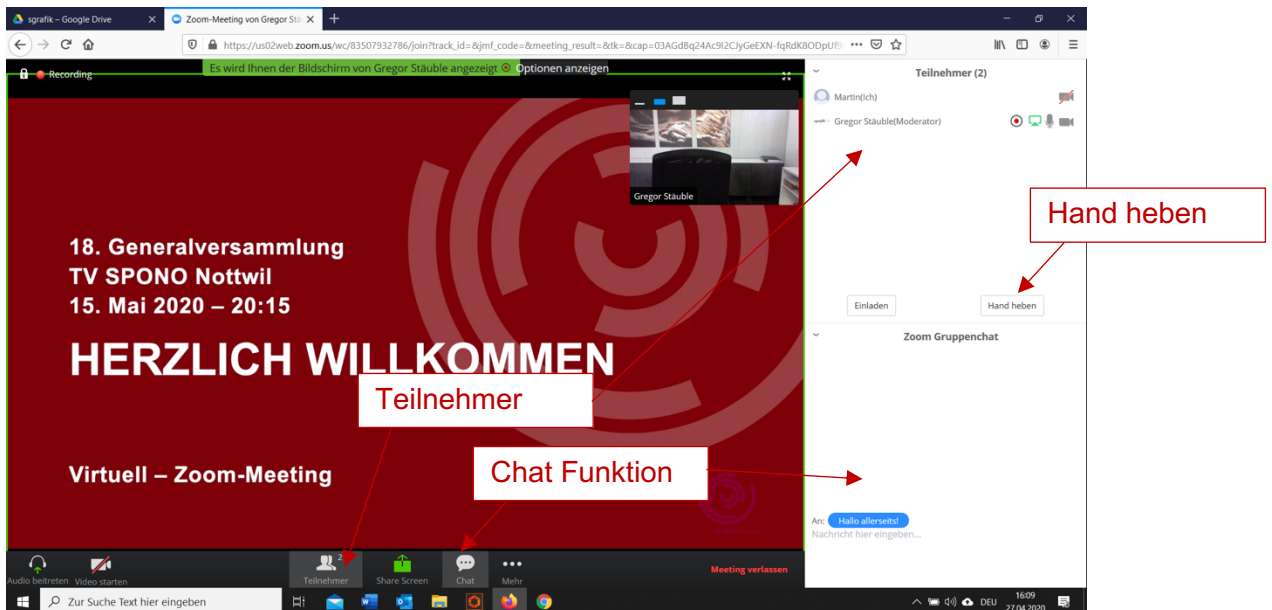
sgrafik – Google Drive
Zoom-Meeting von Gregor Stä

https://us02web.zoom.us/wc/83507932786/join?track_id=&jmf_code=&meeting_result=&tk=&cap=03AGdBq24Ac9I2CJyGeEXN-fqRdK8ODpUf

Recording
Es wird Ihnen der Bildschirm von Gregor Stäuble angezeigt
Optionen anzeigen

Gregor Stäuble

18. Generalversammlung
TV SPONO Nottwil
15. Mai 2020 – 20:15

HERZLICH WILLKOMMEN

Virtuell – Zoom-Meeting

Teilnehmer

Chat Funktion

Teilnehmer (2)
Martin(ich)
Gregor Stäuble(Moderator)

Hand heben

Einladen
Hand heben

Zoom Gruppenchat

An: Hallo allerseits!
Nachricht hier eingeben...

Audio beitreten
Video starten
2
Teilnehmer
Share Screen
Chat
Mehr
Meeting verlassen

Zur Suche Text hier eingeben
DEU
16:09
27.04.2020